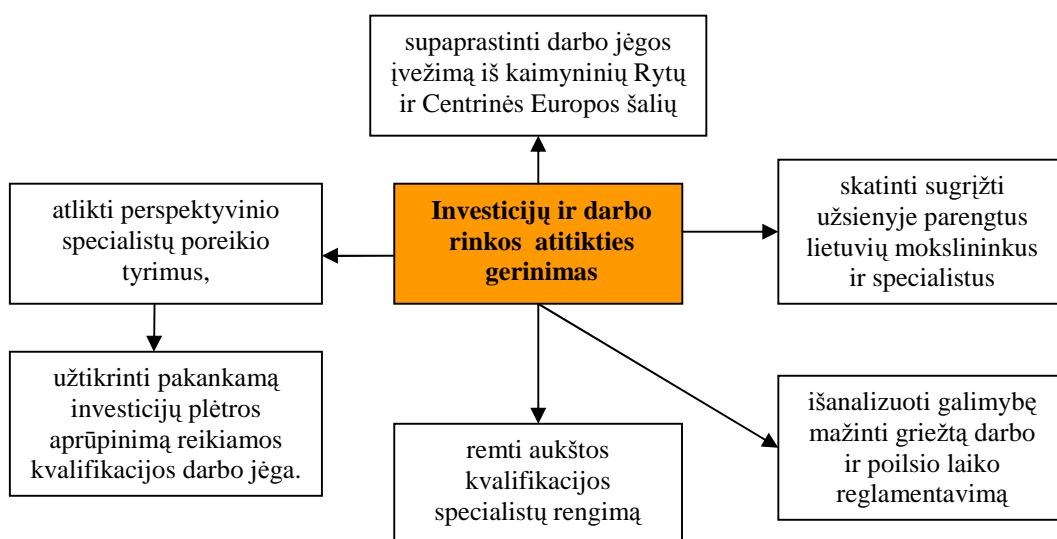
supaprastinti darbo jėgos įvežimą iš kaimyninių Rytų ir Centrinės Europos šalių

atlikti perspektyvinio specialistų poreikio tyrimus,

Investicijų ir darbo rinkos atitikties gerinimas

skatinti sugrįžti užsienyje parengtus lietuvių mokslininkus ir specialistus

užtikrinti pakankamą investicijų plėtros aprūpinimą reikiamos kvalifikacijos darbo jėga.

remti aukštos kvalifikacijos specialistų rengimą

išanalizuoti galimybę mažinti griežtą darbo ir poilsio laiko reglamentavimą